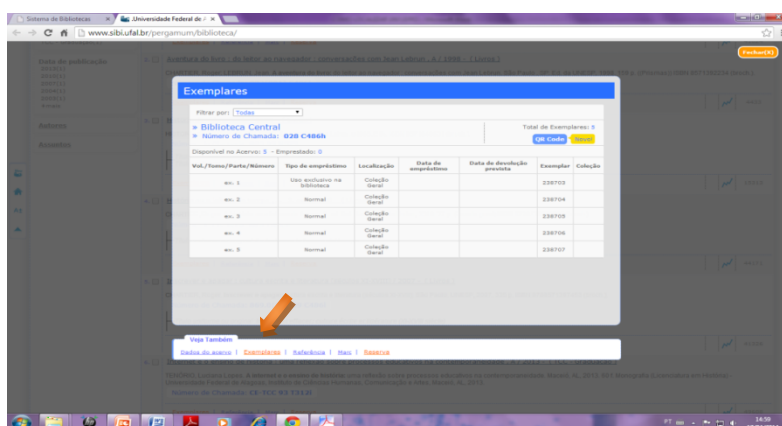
Sistema de Bibliotecas
Universidade Federal de
www.sibi.ufal.br/pergamum/biblioteca/

Fechar(X)

Exemplares

Filtrar por: Todas

» Biblioteca Central
» Número de Chamada: 028 C486h

Total de Exemplares: 5

QR Code Novo!

Disponível no Acervo: 5 – Emprestado: 0

| Vol./Tomo/Parte/Número | Tipo de empréstimo | Localização | Data de empréstimo | Data de devolução prevista | Exemplar | Coleção |
|---|---|---|---|---|---|---|
| ex. 1 | Uso exclusivo na biblioteca | Coleção Geral | | | 238703 | |
| ex. 2 | Normal | Coleção Geral | | | 238704 | |
| ex. 3 | Normal | Coleção Geral | | | 238705 | |
| ex. 4 | Normal | Coleção Geral | | | 238706 | |
| ex. 5 | Normal | Coleção Geral | | | 238707 | |

Veja Também
Dados do acervo | Exemplares | Referência | Marc | Reserva

14:59